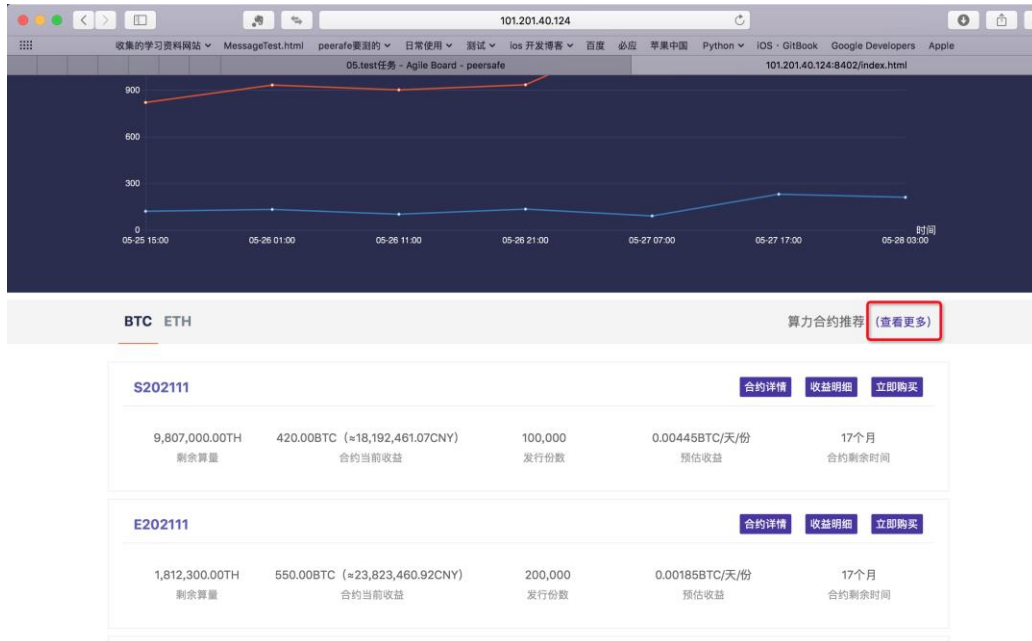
101.201.40.124

收集的学习资料网站 MessageTest.html peerafe要测的 日常使用 测试 ios 开发博客 百度 必应 苹果中国 Python iOS · GitBook Google Developers Apple

05.test任务 - Agile Board - peersafe

101.201.40.124:8402/index.html

900
600
300
0
05-25 15:00 05-26 01:00 05-26 11:00 05-26 21:00 05-27 07:00 05-27 17:00 05-28 03:00
时间

BTC ETH

算力合约推荐 (查看更多)

S202111

合约详情 收益明细 立即购买

| 9,807,000.00TH | 420.00BTC (≈18,192,461.07CNY) | 100,000 | 0.00445BTC/天/份 | 17个月 |
|---|---|---|---|---|
| 剩余算量 | 合约当前收益 | 发行份数 | 预估收益 | 合约剩余时间 |

E202111

合约详情 收益明细 立即购买

| 1,812,300.00TH | 550.00BTC (≈23,823,460.92CNY) | 200,000 | 0.00185BTC/天/份 | 17个月 |
|---|---|---|---|---|
| 剩余算量 | 合约当前收益 | 发行份数 | 预估收益 | 合约剩余时间 |